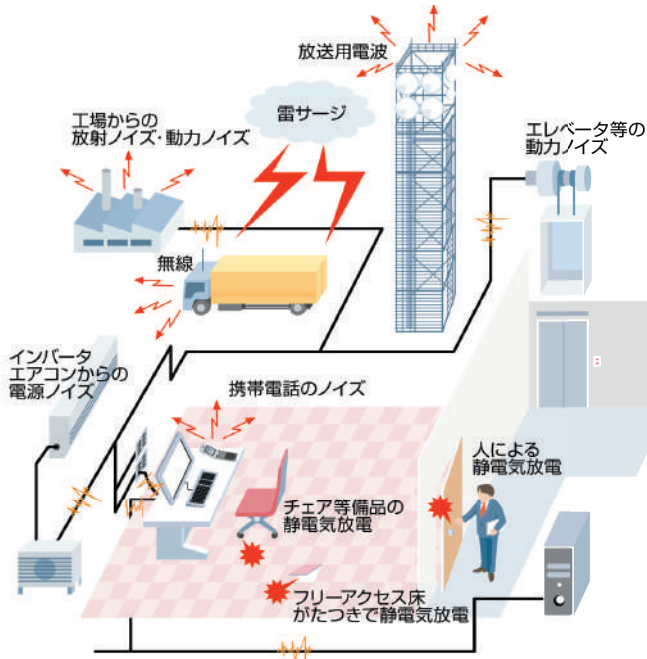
放送用電波

雷サージ

工場からの
放射ノイズ・動力ノイズ

エレベータ等の
動力ノイズ

無線

インバータ
エアコンからの
電源ノイズ

携帯電話のノイズ

人による
静電気放電

チェア等備品の
静電気放電

フリーアクセス床
がたつきで静電気放電